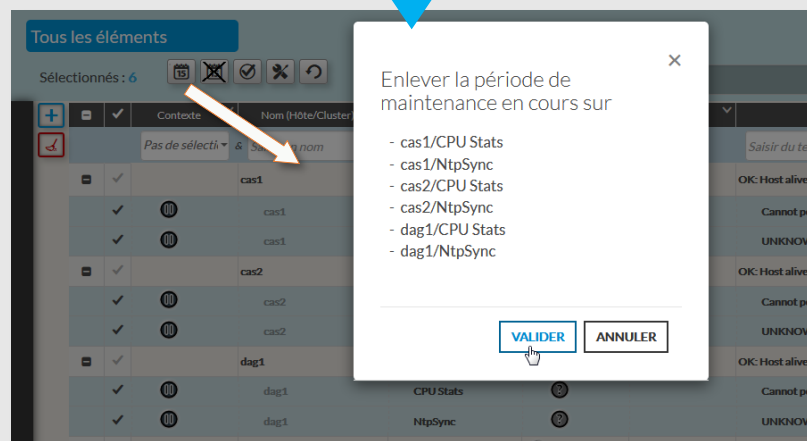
Tous les éléments

Sélectionnés : 6

Contexte

Nom (Hôte/Cluster)

Pas de sélecti

&

Saisir un nom

Saisir du te

cas1

OK: Host alive

cas1

Cannot p

cas1

UNKNOW

cas2

OK: Host alive

cas2

Cannot p

cas2

UNKNOW

dag1

OK: Host alive

dag1

CPU Stats

Cannot p

dag1

NtpSync

UNKNOW

Enlever la période de maintenance en cours sur

- cas1/CPU Stats
- cas1/NtpSync
- cas2/CPU Stats
- cas2/NtpSync
- dag1/CPU Stats
- dag1/NtpSync

VALIDER

ANNULER